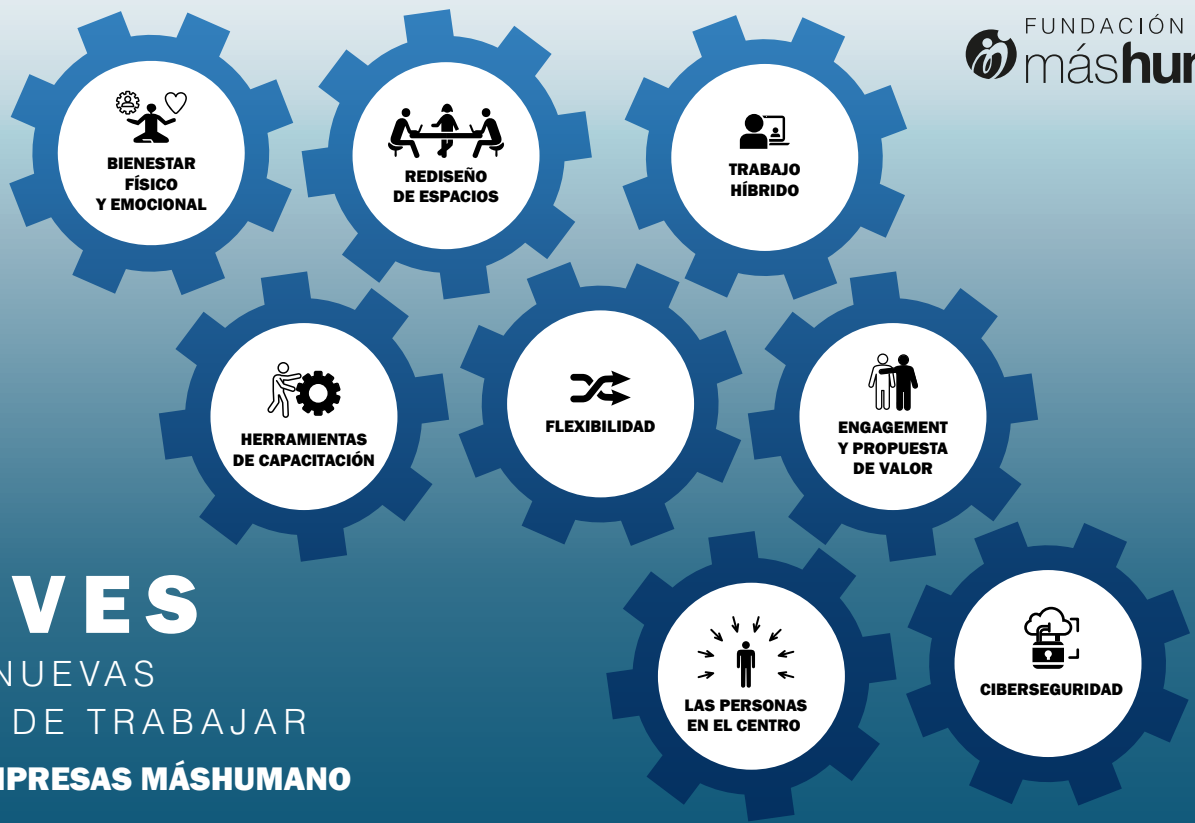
FUNDACIÓN
máshur

BIENESTAR FÍSICO Y EMOCIONAL

REDISEÑO DE ESPACIOS

TRABAJO HÍBRIDO

HERRAMIENTAS DE CAPACITACIÓN

FLEXIBILIDAD

ENGAGEMENT Y PROPUESTA DE VALOR

VES
NUEVAS
DE TRABAJAR
IPRESAS MÁSHUMANO

LAS PERSONAS EN EL CENTRO

CIBERSEGURIDAD